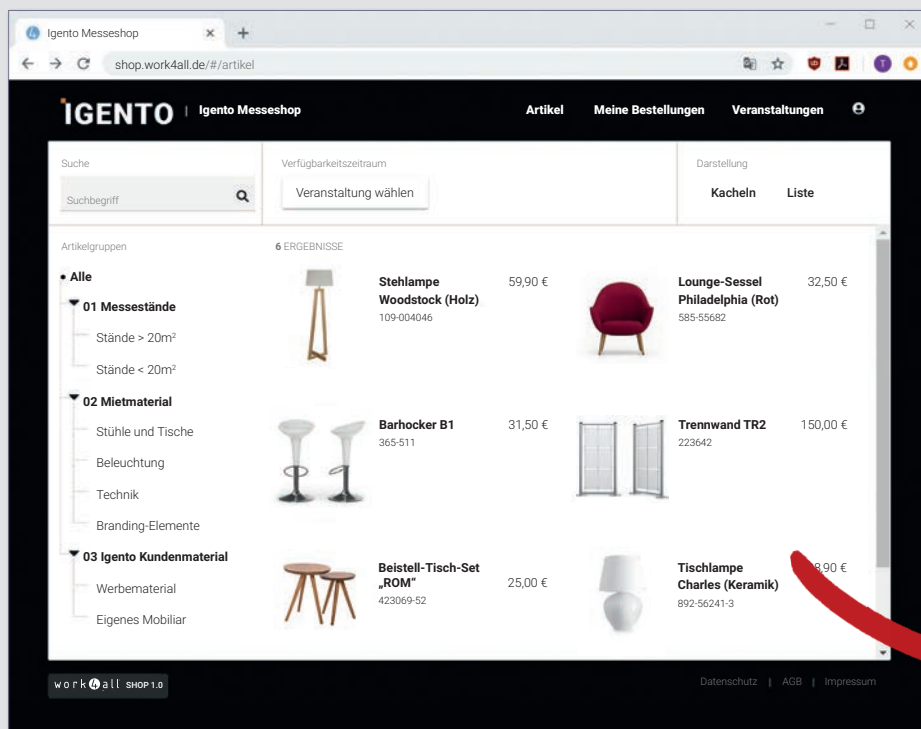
Igento Messeshop
shop.work4all.de/#/artikel

IGENTO | Igento Messeshop
Artikel Meine Bestellungen Veranstaltungen

Suche
Suchbegriff
Verfügbarkeitszeitraum
Veranstaltung wählen
Darstellung
Kacheln Liste

Artikelgruppen
• Alle
01 Messestände
Stände > 20m²
Stände < 20m²
02 Mietmaterial
Stühle und Tische
Beleuchtung
Technik
Branding-Elemente
03 Igento Kundenmaterial
Werbematerial
Eigenes Mobiliar

6 ERGEBNISSE

Stehlampe Woodstock (Holz)
109-004046
59,90 €

Lounge-Sessel Philadelphia (Rot)
585-55682
32,50 €

Barhocker B1
365-511
31,50 €

Trennwand TR2
223642
150,00 €

Beistell-Tisch-Set „ROM"
423069-52
25,00 €

Tischlampe Charles (Keramik)
892-56241-3
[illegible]8,90 €

work4all SHOP 1.0
Datenschutz | AGB | Impressum